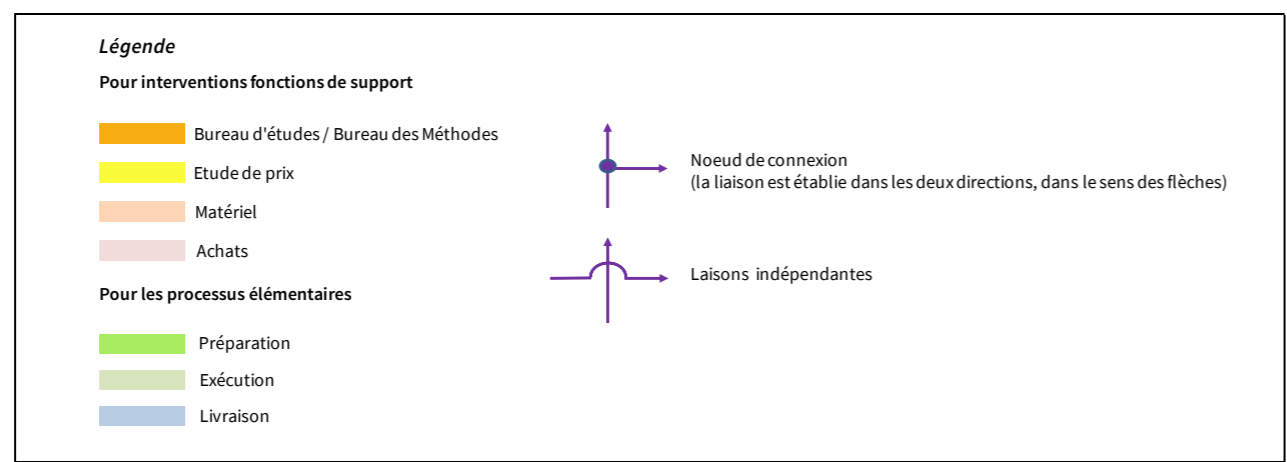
Légende

Pour interventions fonctions de support

Bureau d'études / Bureau des Méthodes

Etude de prix

Matériel

Achats

Pour les processus élémentaires

Préparation

Exécution

Livraison

Noeud de connexion
(la liaison est établie dans les deux directions, dans le sens des flèches)

Laisons indépendantes